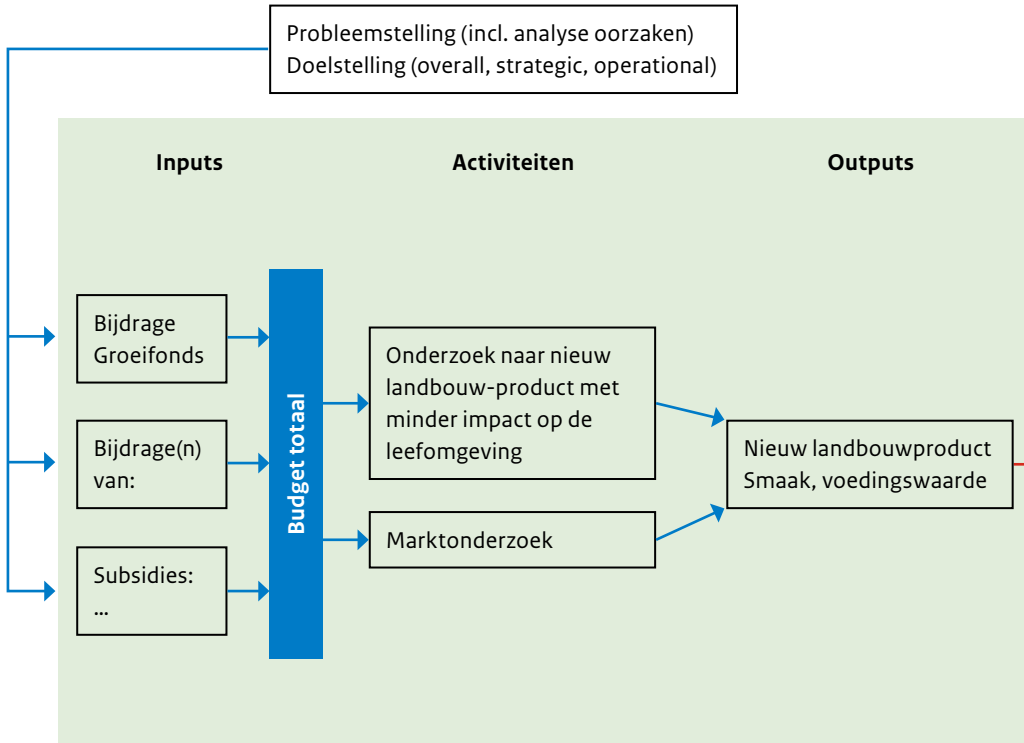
Probleemstelling (incl. analyse oorzaken)
Doelstelling (overall, strategic, operational)

Inputs

Activiteiten

Outputs

Bijdrage Groeifonds

Bijdrage(n) van:

Subsidies: ...

Budget totaal

Onderzoek naar nieuw landbouw-product met minder impact op de leefomgeving

Marktonderzoek

Nieuw landbouwproduct
Smaak, voedingswaarde